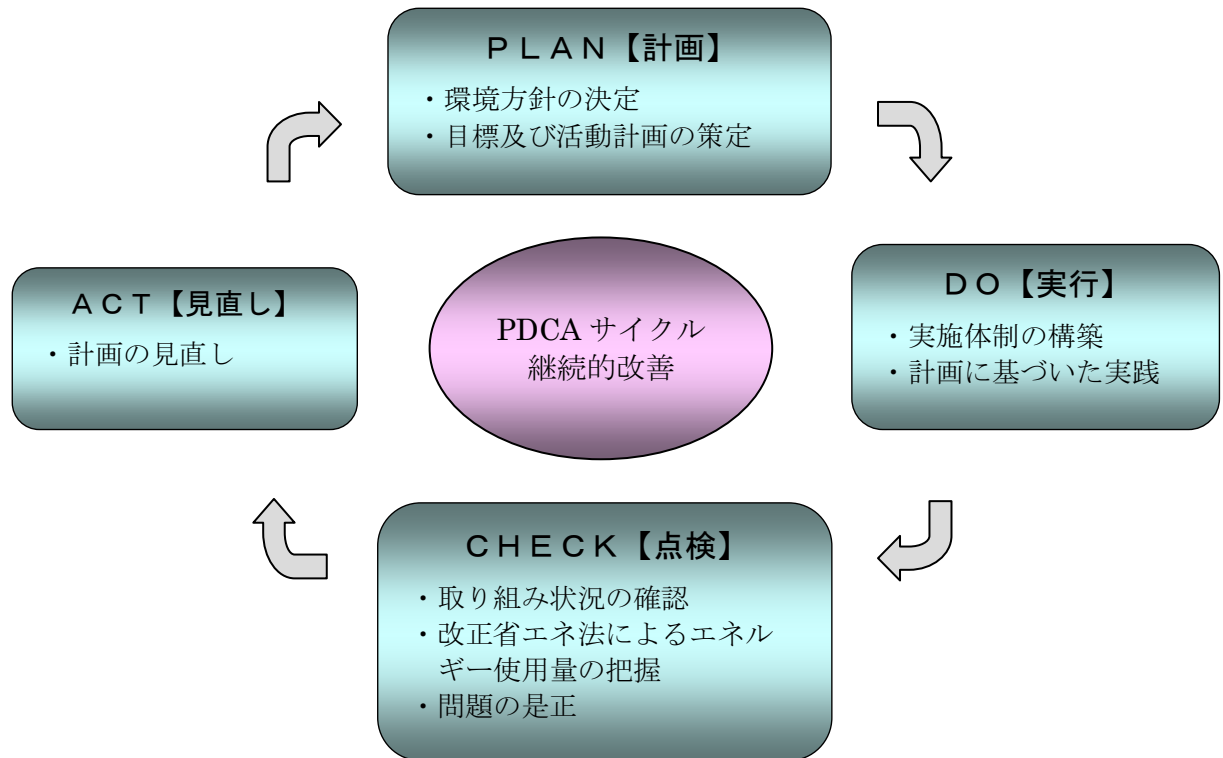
ＰＬＡＮ【計画】
・環境方針の決定
・目標及び活動計画の策定

ＡＣＴ【見直し】
・計画の見直し

PDCA サイクル
継続的改善

ＤＯ【実行】
・実施体制の構築
・計画に基づいた実践

ＣＨＥＣＫ【点検】
・取り組み状況の確認
・改正省エネ法によるエネルギー使用量の把握
・問題の是正